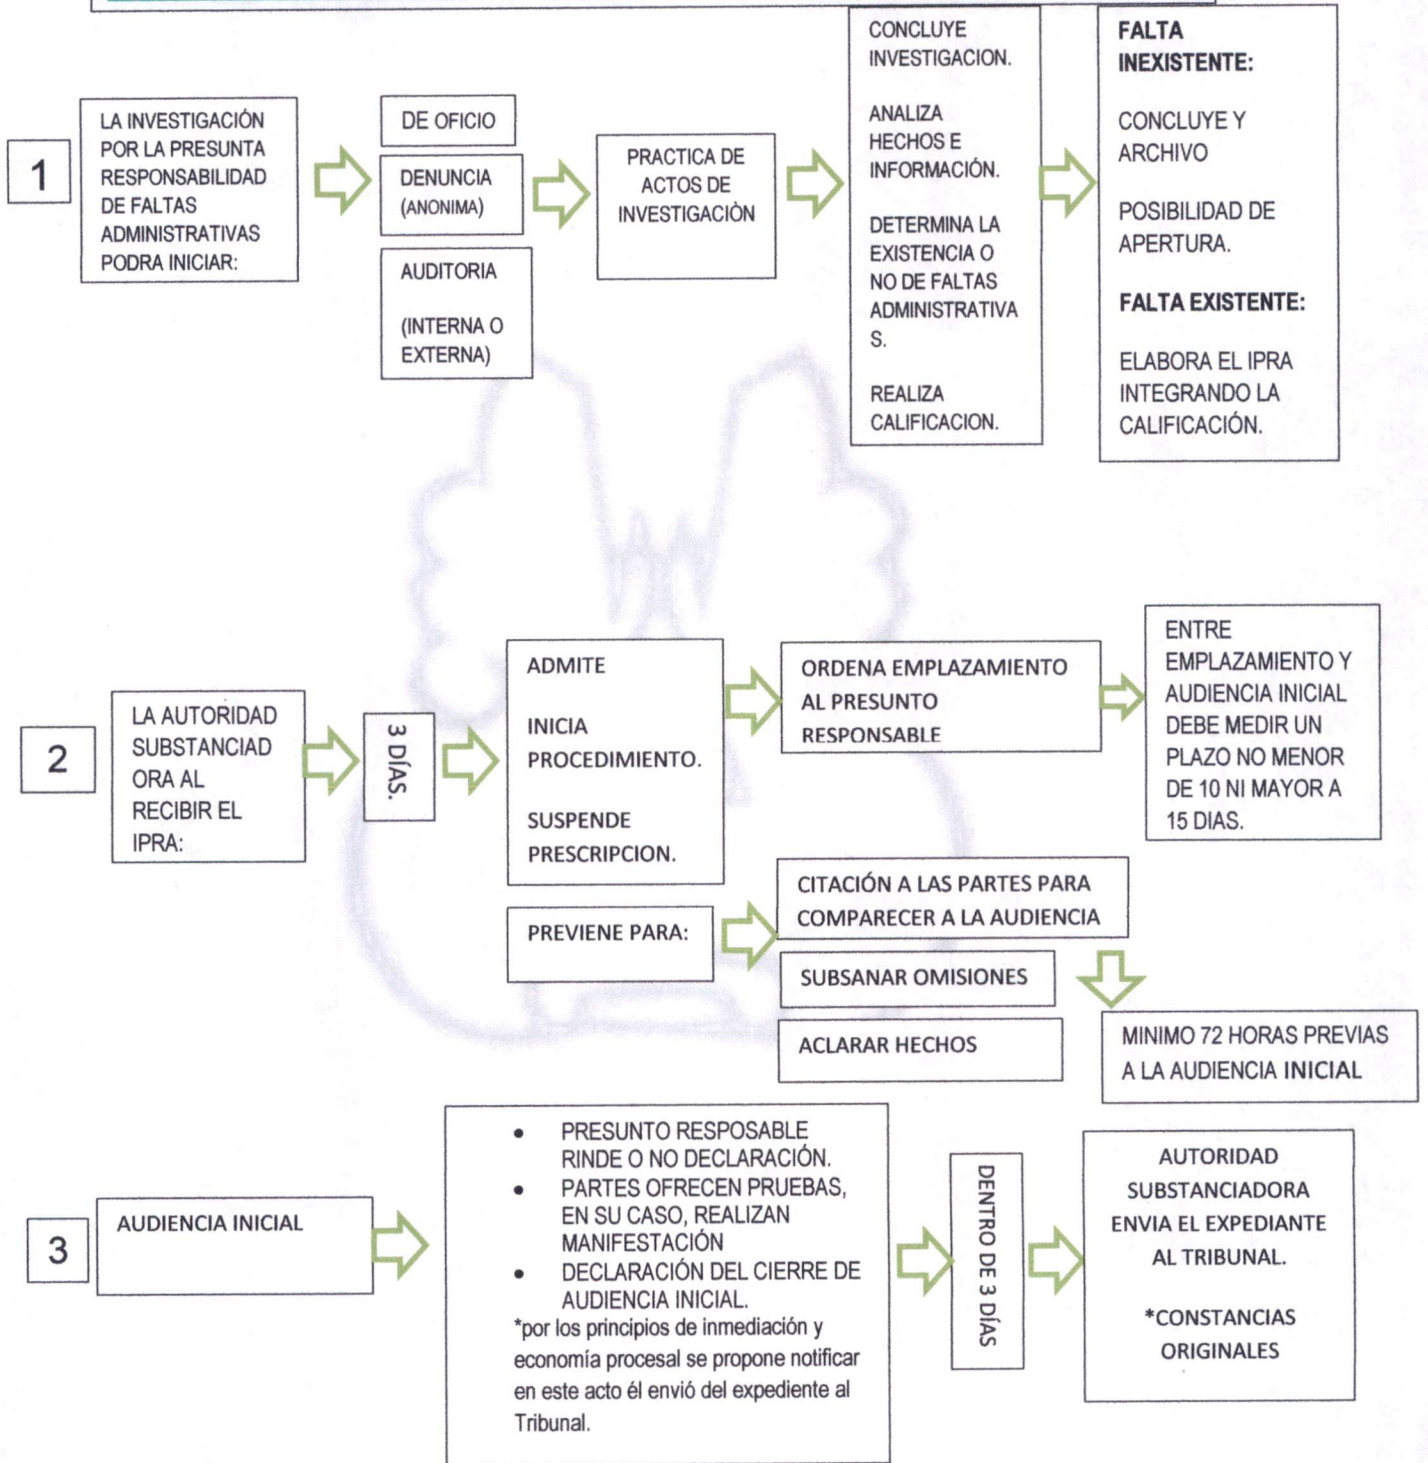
1

LA INVESTIGACIÓN POR LA PRESUNTA RESPONSABILIDAD DE FALTAS ADMINISTRATIVAS PODRA INICIAR:

DE OFICIO

DENUNCIA (ANONIMA)

AUDITORIA

(INTERNA O EXTERNA)

PRACTICA DE ACTOS DE INVESTIGACIÒN

CONCLUYE INVESTIGACION.

ANALIZA HECHOS E INFORMACIÓN.

DETERMINA LA EXISTENCIA O NO DE FALTAS ADMINISTRATIVA S.

REALIZA CALIFICACION.

FALTA INEXISTENTE:

CONCLUYE Y ARCHIVO

POSIBILIDAD DE APERTURA.

FALTA EXISTENTE:

ELABORA EL IPRA INTEGRANDO LA CALIFICACIÓN.

2

LA AUTORIDAD SUBSTANCIAD ORA AL RECIBIR EL IPRA:

3 DÍAS.

ADMITE

INICIA PROCEDIMIENTO.

SUSPENDE PRESCRIPCION.

ORDENA EMPLAZAMIENTO AL PRESUNTO RESPONSABLE

ENTRE EMPLAZAMIENTO Y AUDIENCIA INICIAL DEBE MEDIR UN PLAZO NO MENOR DE 10 NI MAYOR A 15 DIAS.

PREVIENE PARA:

CITACIÓN A LAS PARTES PARA COMPARECER A LA AUDIENCIA

SUBSANAR OMISIONES

ACLARAR HECHOS

MINIMO 72 HORAS PREVIAS A LA AUDIENCIA INICIAL

3

AUDIENCIA INICIAL

• PRESUNTO RESPOSABLE RINDE O NO DECLARACIÓN.
• PARTES OFRECEN PRUEBAS, EN SU CASO, REALIZAN MANIFESTACIÓN
• DECLARACIÓN DEL CIERRE DE AUDIENCIA INICIAL.
*por los principios de inmediación y economía procesal se propone notificar en este acto él envió del expediente al Tribunal.

DENTRO DE 3 DÍAS

AUTORIDAD SUBSTANCIADORA ENVIA EL EXPEDIANTE AL TRIBUNAL.

*CONSTANCIAS ORIGINALES